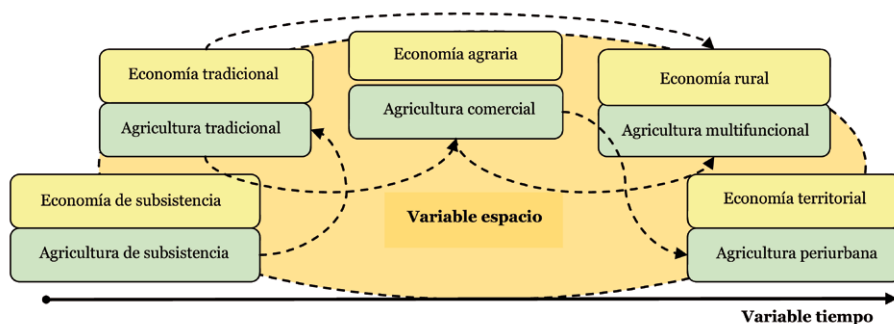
Economía tradicional

Agricultura tradicional

Economía agraria

Agricultura comercial

Economía rural

Agricultura multifuncional

Economía de subsistencia

Agricultura de subsistencia

Variable espacio

Economía territorial

Agricultura periurbana

Variable tiempo